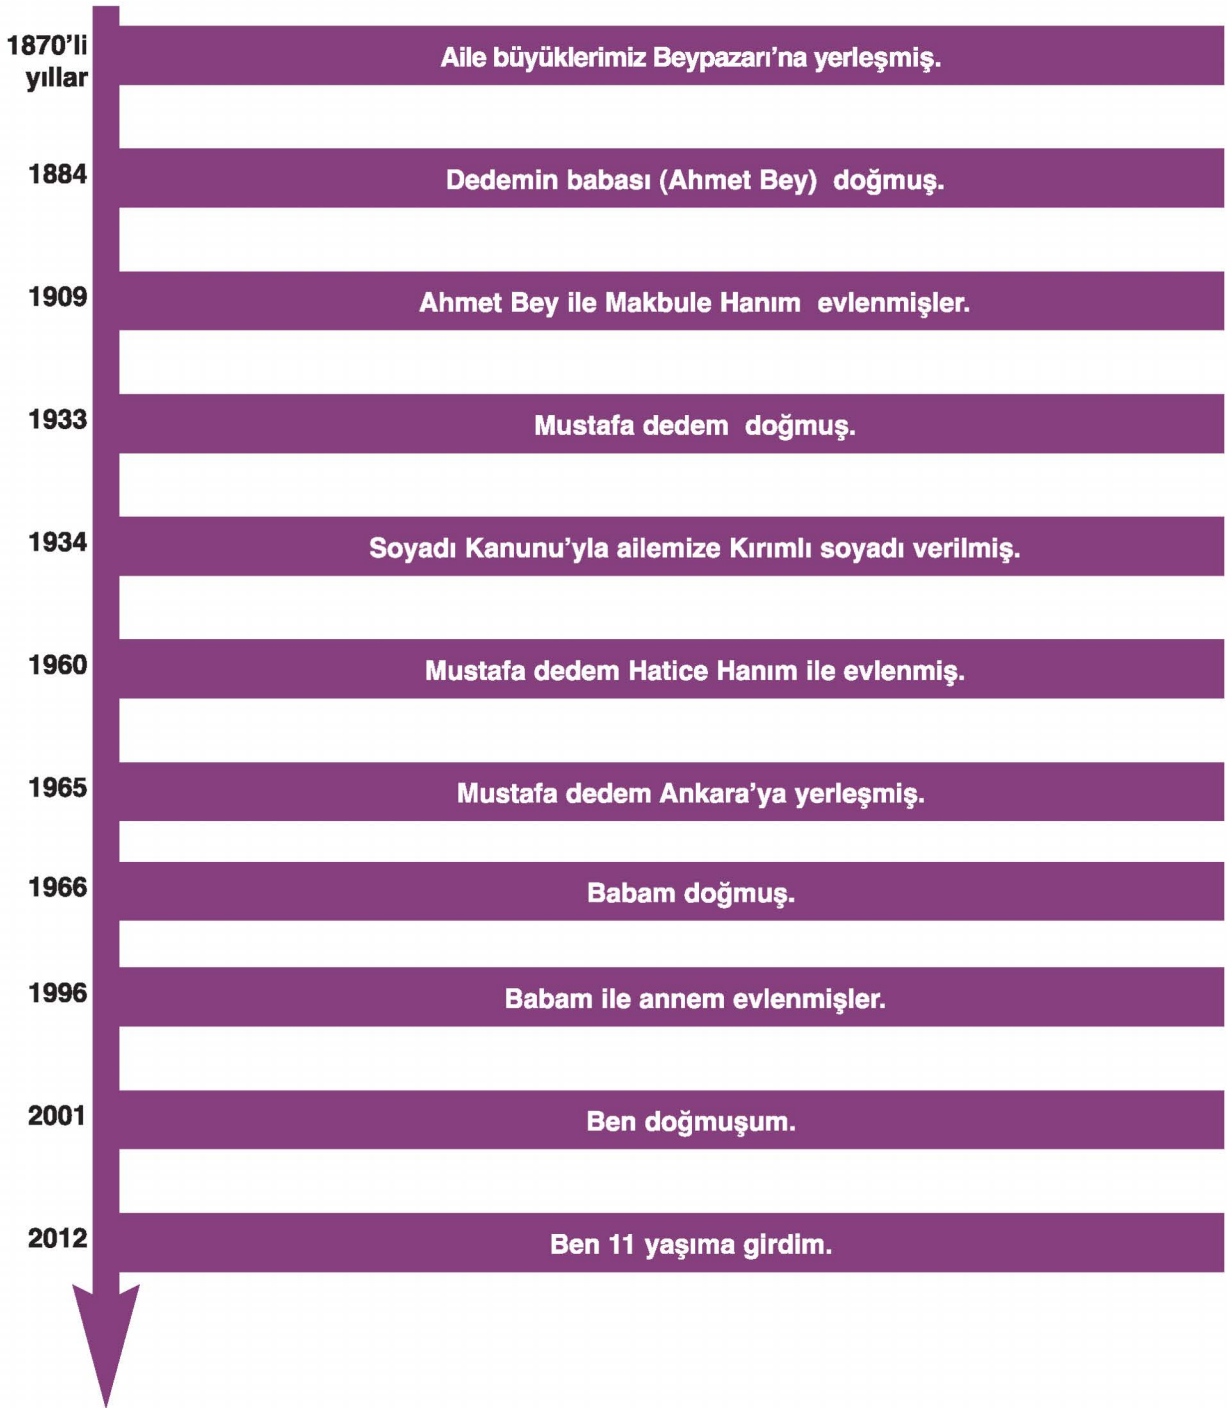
1870'li yıllar
Aile büyüklerimiz Beypazarı'na yerleşmiş.

1884
Dedemin babası (Ahmet Bey) doğmuş.

1909
Ahmet Bey ile Makbule Hanım evlenmişler.

1933
Mustafa dedem doğmuş.

1934
Soyadı Kanunu'yla ailemize Kırımlı soyadı verilmiş.

1960
Mustafa dedem Hatice Hanım ile evlenmiş.

1965
Mustafa dedem Ankara'ya yerleşmiş.

1966
Babam doğmuş.

1996
Babam ile annem evlenmişler.

2001
Ben doğmuşum.

2012
Ben 11 yaşıma girdim.